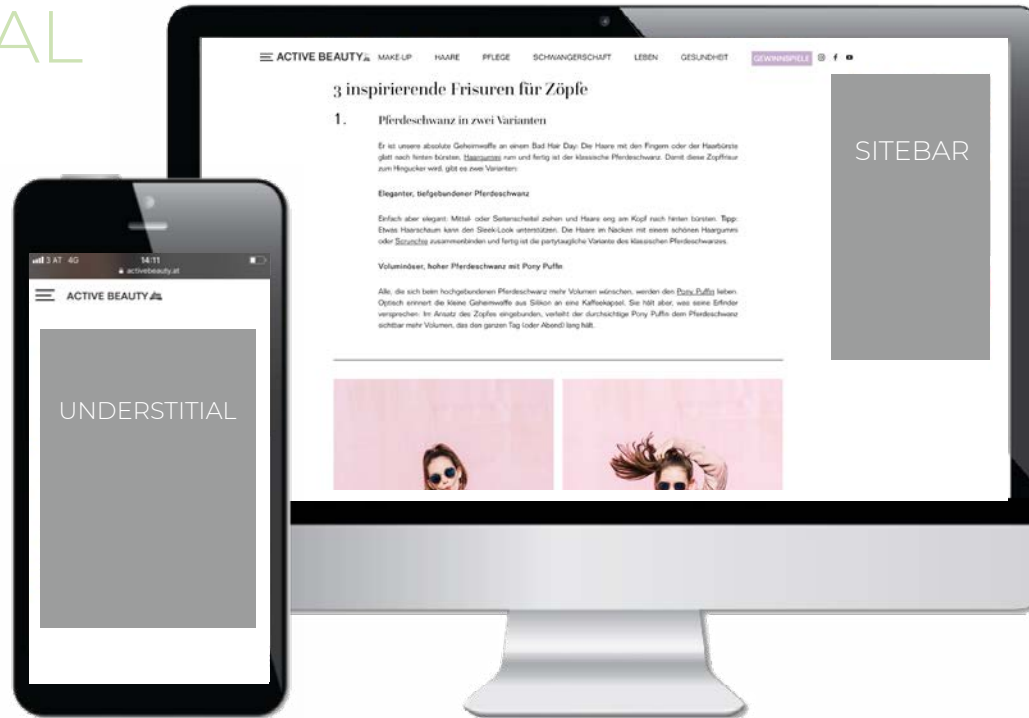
AL

ACTIVE BEAUTY MAKE-UP HAARE PFLEGE SCHWANGERSCHAFT LEBEN GESUNDHEIT GEWINNSPIELE

3 inspirierende Frisuren für Zöpfe

1. Pferdeschwanz in zwei Varianten

Er ist unsere absolute Geheimwaffe an einem Bad Hair Day: Die Haare mit den Fingern oder der Haarbürste glatt nach hinten bürsten, Haargummi rum und fertig ist der klassische Pferdeschwanz. Damit diese Zopffrisur zum Hingucker wird, gibt es zwei Varianten:

Eleganter, tiefgebundener Pferdeschwanz

Einfach aber elegant: Mittel- oder Seitenscheitel ziehen und Haare eng am Kopf nach hinten bürsten. Tipp: Etwas Haarschaum kann den Sleek-Look unterstützen. Die Haare im Nacken mit einem schönen Haargummi oder Scrunchie zusammenbinden und fertig ist die partytaugliche Variante des klassischen Pferdeschwanzes.

Voluminöser, hoher Pferdeschwanz mit Pony Puffin

Alle, die sich beim hochgebundenen Pferdeschwanz mehr Volumen wünschen, werden den Pony Puffin lieben. Optisch erinnert die kleine Geheimwaffe aus Silikon an eine Kaffeekapsel. Sie hält aber, was seine Erfinder versprechen: Im Ansatz des Zopfes eingebunden, verleiht der durchsichtige Pony Puffin dem Pferdeschwanz sichtbar mehr Volumen, das den ganzen Tag (oder Abend) lang hält.

SITEBAR

3 AT 4G 14:11
activebeauty.at

ACTIVE BEAUTY

UNDERSTITIAL